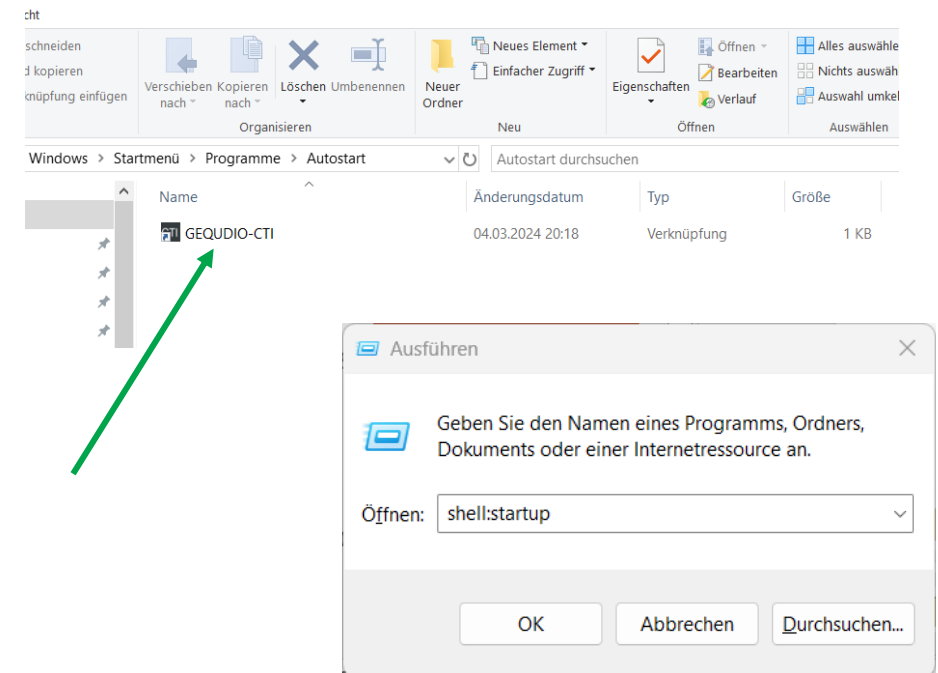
cht

schneiden
d kopieren
knüpfung einfügen

Verschieben nach
Kopieren nach
Löschen
Umbenennen
Organisieren

Neuer Ordner
Neues Element
Einfacher Zugriff
Neu

Eigenschaften
Öffnen
Bearbeiten
Verlauf
Öffnen

Alles auswähle
Nichts auswäh
Auswahl umkel
Auswählen

Windows > Startmenü > Programme > Autostart

Autostart durchsuchen

| Name | Änderungsdatum | Typ | Größe |
|---|---|---|---|
| GEQUDIO-CTI | 04.03.2024 20:18 | Verknüpfung | 1 KB |

Ausführen

Geben Sie den Namen eines Programms, Ordners, Dokuments oder einer Internetressource an.

Öffnen: shell:startup

OK
Abbrechen
Durchsuchen...